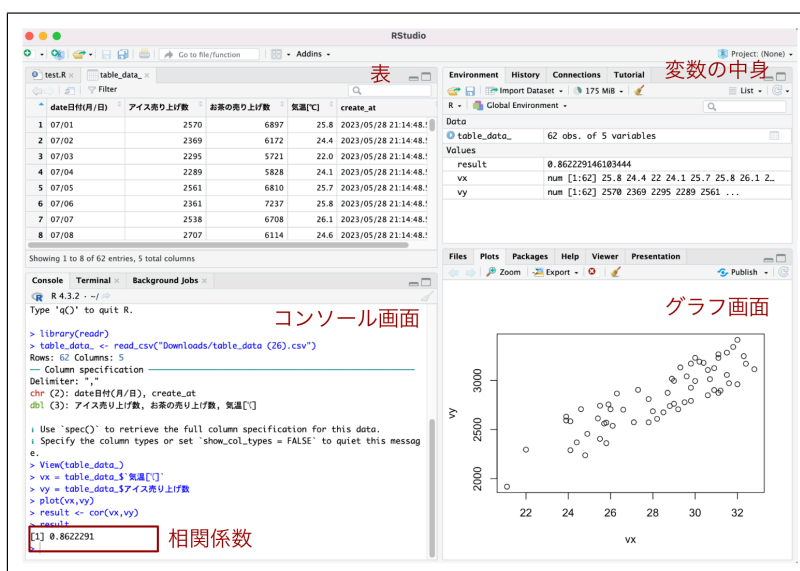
RStudio

Go to file/function | Addins

Project: (None)

test.R × | table_data_ ×

表

Filter

| | date日付(月/日) | アイス売り上げ数 | お茶の売り上げ数 | 気温[℃] | create_at |
|---|---|---|---|---|---|
| 1 | 07/01 | 2570 | 6897 | 25.8 | 2023/05/28 21:14:48.5 |
| 2 | 07/02 | 2369 | 6172 | 24.4 | 2023/05/28 21:14:48.5 |
| 3 | 07/03 | 2295 | 5721 | 22.0 | 2023/05/28 21:14:48.5 |
| 4 | 07/04 | 2289 | 5828 | 24.1 | 2023/05/28 21:14:48.5 |
| 5 | 07/05 | 2561 | 6810 | 25.7 | 2023/05/28 21:14:48.5 |
| 6 | 07/06 | 2361 | 7237 | 25.8 | 2023/05/28 21:14:48.5 |
| 7 | 07/07 | 2538 | 6708 | 26.1 | 2023/05/28 21:14:48.5 |
| 8 | 07/08 | 2707 | 6114 | 24.6 | 2023/05/28 21:14:48.5 |

Showing 1 to 8 of 62 entries, 5 total columns

Environment | History | Connections | Tutorial

変数の中身

Import Dataset | 175 MiB | List

R | Global Environment

Data
table_data_ 62 obs. of 5 variables
Values
result 0.86222914610344​4
vx num [1:62] 25.8 24.4 22 24.1 25.7 25.8 26.1 2…
vy num [1:62] 2570 2369 2295 2289 2561 ...

Console | Terminal × | Background Jobs ×

R 4.3.2 · ~/

コンソール画面

Type 'q()' to quit R.

> library(readr)
> table_data_ <- read_csv("Downloads/table_data (26).csv")
Rows: 62 Columns: 5
── Column specification ──────────────────
Delimiter: ","
chr (2): date日付(月/日), create_at
dbl (3): アイス売り上げ数, お茶の売り上げ数, 気温[℃]

ℹ Use `spec()` to retrieve the full column specification for this data.
ℹ Specify the column types or set `show_col_types = FALSE` to quiet this message.
> View(table_data_)
> vx = table_data_$`気温[℃]`
> vy = table_data_$アイス売り上げ数
> plot(vx,vy)
> result <- cor(vx,vy)
> result
[1] 0.8622291
>

相関係数

Files | Plots | Packages | Help | Viewer | Presentation

Zoom | Export | Publish

グラフ画面

vy
2000
2500
3000
22 24 26 28 30 32
vx